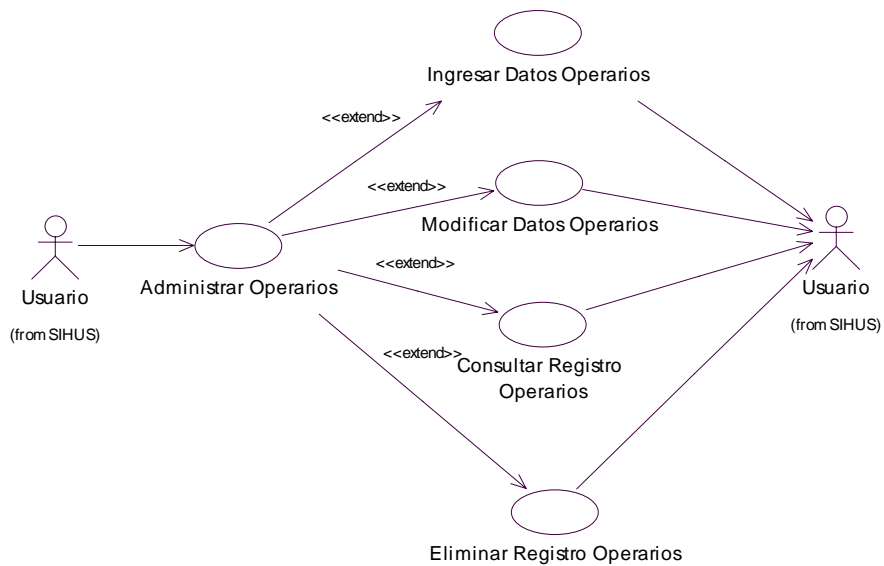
Ingresar Datos Operarios

<<extend>>

<<extend>>

Modificar Datos Operarios

Usuario

(from SIHUS)

Administrar Operarios

<<extend>>

Usuario

(from SIHUS)

<<extend>>

Consultar Registro Operarios

Eliminar Registro Operarios